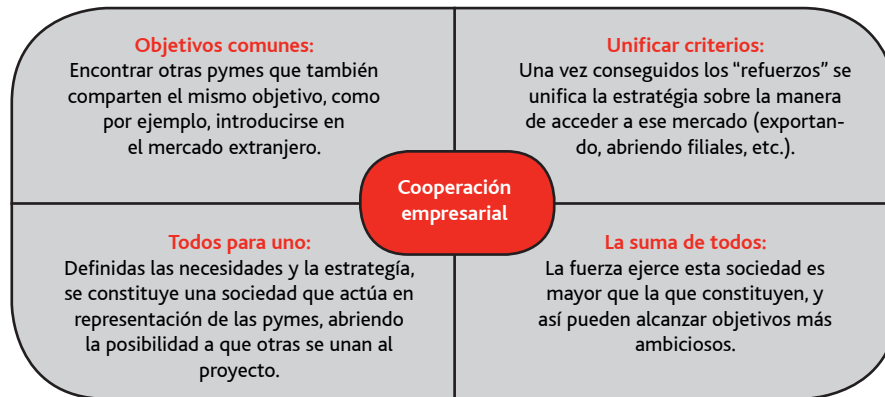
Objetivos comunes:
Encontrar otras pymes que también comparten el mismo objetivo, como por ejemplo, introducirse en el mercado extranjero.

Unificar criterios:
Una vez conseguidos los "refuerzos" se unifica la estratégia sobre la manera de acceder a ese mercado (exportando, abriendo filiales, etc.).

Cooperación empresarial

Todos para uno:
Definidas las necesidades y la estrategía, se constituye una sociedad que actúa en representación de las pymes, abriendo la posibilidad a que otras se unan al proyecto.

La suma de todos:
La fuerza ejerce esta sociedad es mayor que la que constituyen, y así pueden alcanzar objetivos más ambiciosos.